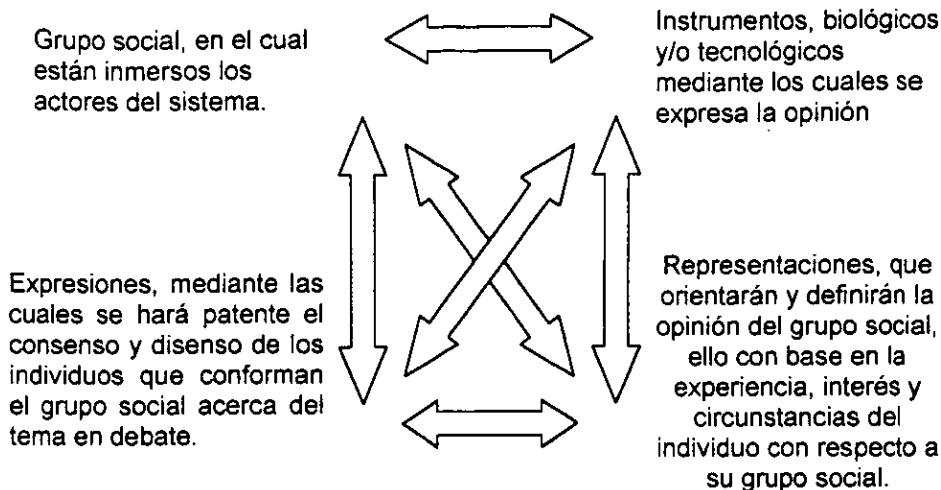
Grupo social, en el cual están inmersos los actores del sistema.

Instrumentos, biológicos y/o tecnológicos mediante los cuales se expresa la opinión

Expresiones, mediante las cuales se hará patente el consenso y disenso de los individuos que conforman el grupo social acerca del tema en debate.

Representaciones, que orientarán y definirán la opinión del grupo social, ello con base en la experiencia, interés y circunstancias del individuo con respecto a su grupo social.